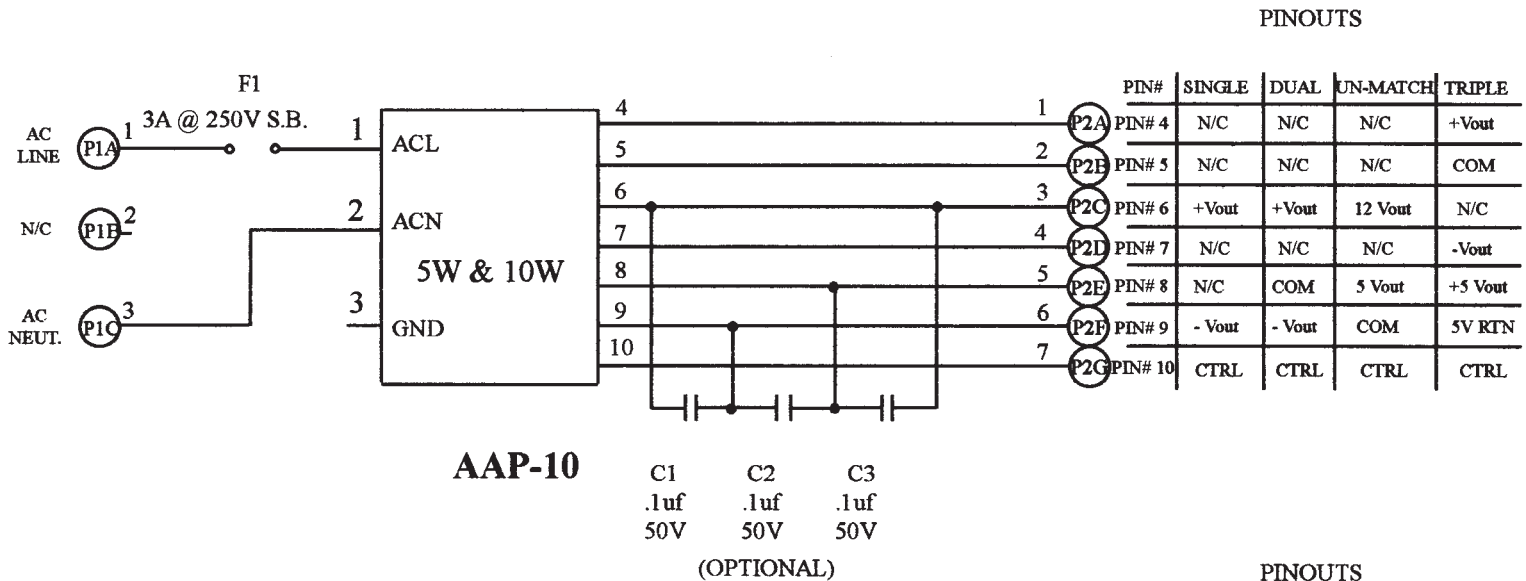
PINOUTS

F1
3A @ 250V S.B.

AC LINE P1A 1

N/C P1B 2

AC NEUT. P1C 3

1 ACL
2 ACN
3 GND

5W & 10W

4
5
6
7
8
9
10

1 P2A
2 P2B
3 P2C
4 P2D
5 P2E
6 P2F
7 P2G

| PIN# | SINGLE | DUAL | UN-MATCH | TRIPLE |
|---|---|---|---|---|
| PIN# 4 | N/C | N/C | N/C | +Vout |
| PIN# 5 | N/C | N/C | N/C | COM |
| PIN# 6 | +Vout | +Vout | 12 Vout | N/C |
| PIN# 7 | N/C | N/C | N/C | -Vout |
| PIN# 8 | N/C | COM | 5 Vout | +5 Vout |
| PIN# 9 | - Vout | - Vout | COM | 5V RTN |
| PIN# 10 | CTRL | CTRL | CTRL | CTRL |

AAP-10

C1 .1uf 50V

C2 .1uf 50V

C3 .1uf 50V

(OPTIONAL)

PINOUTS